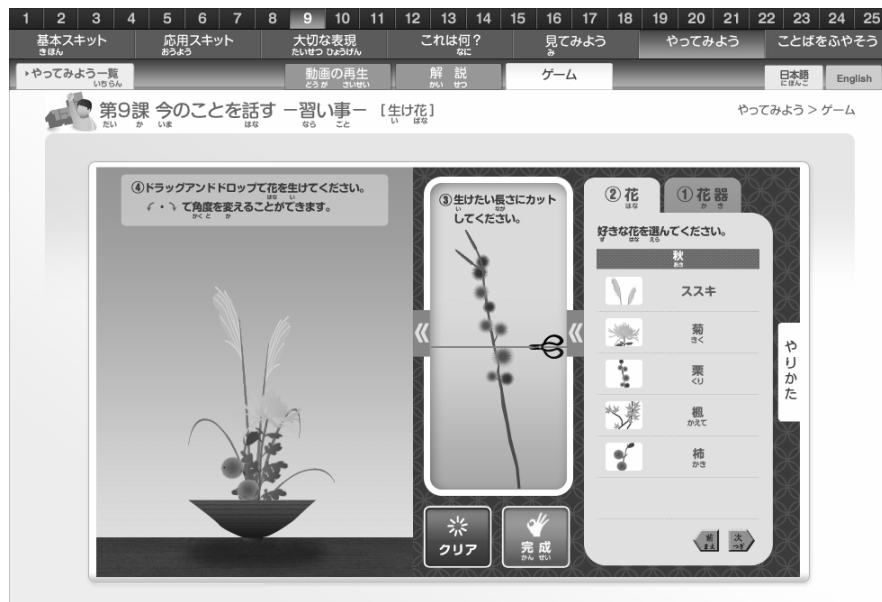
1 2 3 4 5 6 7 8 9 10 11 12 13 14 15 16 17 18 19 20 21 22 23 24 25

基本スキット 応用スキット 大切な表現 これは何? 見てみよう やってみよう ことばをふやそう

▸やってみよう一覧 動画の再生 解説 ゲーム 日本語 English

第9課 今のことを話す ー習い事ー [生け花]

やってみよう > ゲーム

④ドラッグアンドドロップで花を生けてください。
↶・↷ で角度を変えることができます。

③生けたい長さにカットしてください。

② 花 ① 花器

好きな花を選んでください。

秋

ススキ

菊

栗

楓

柿

やりかた

クリア

完成

前 次